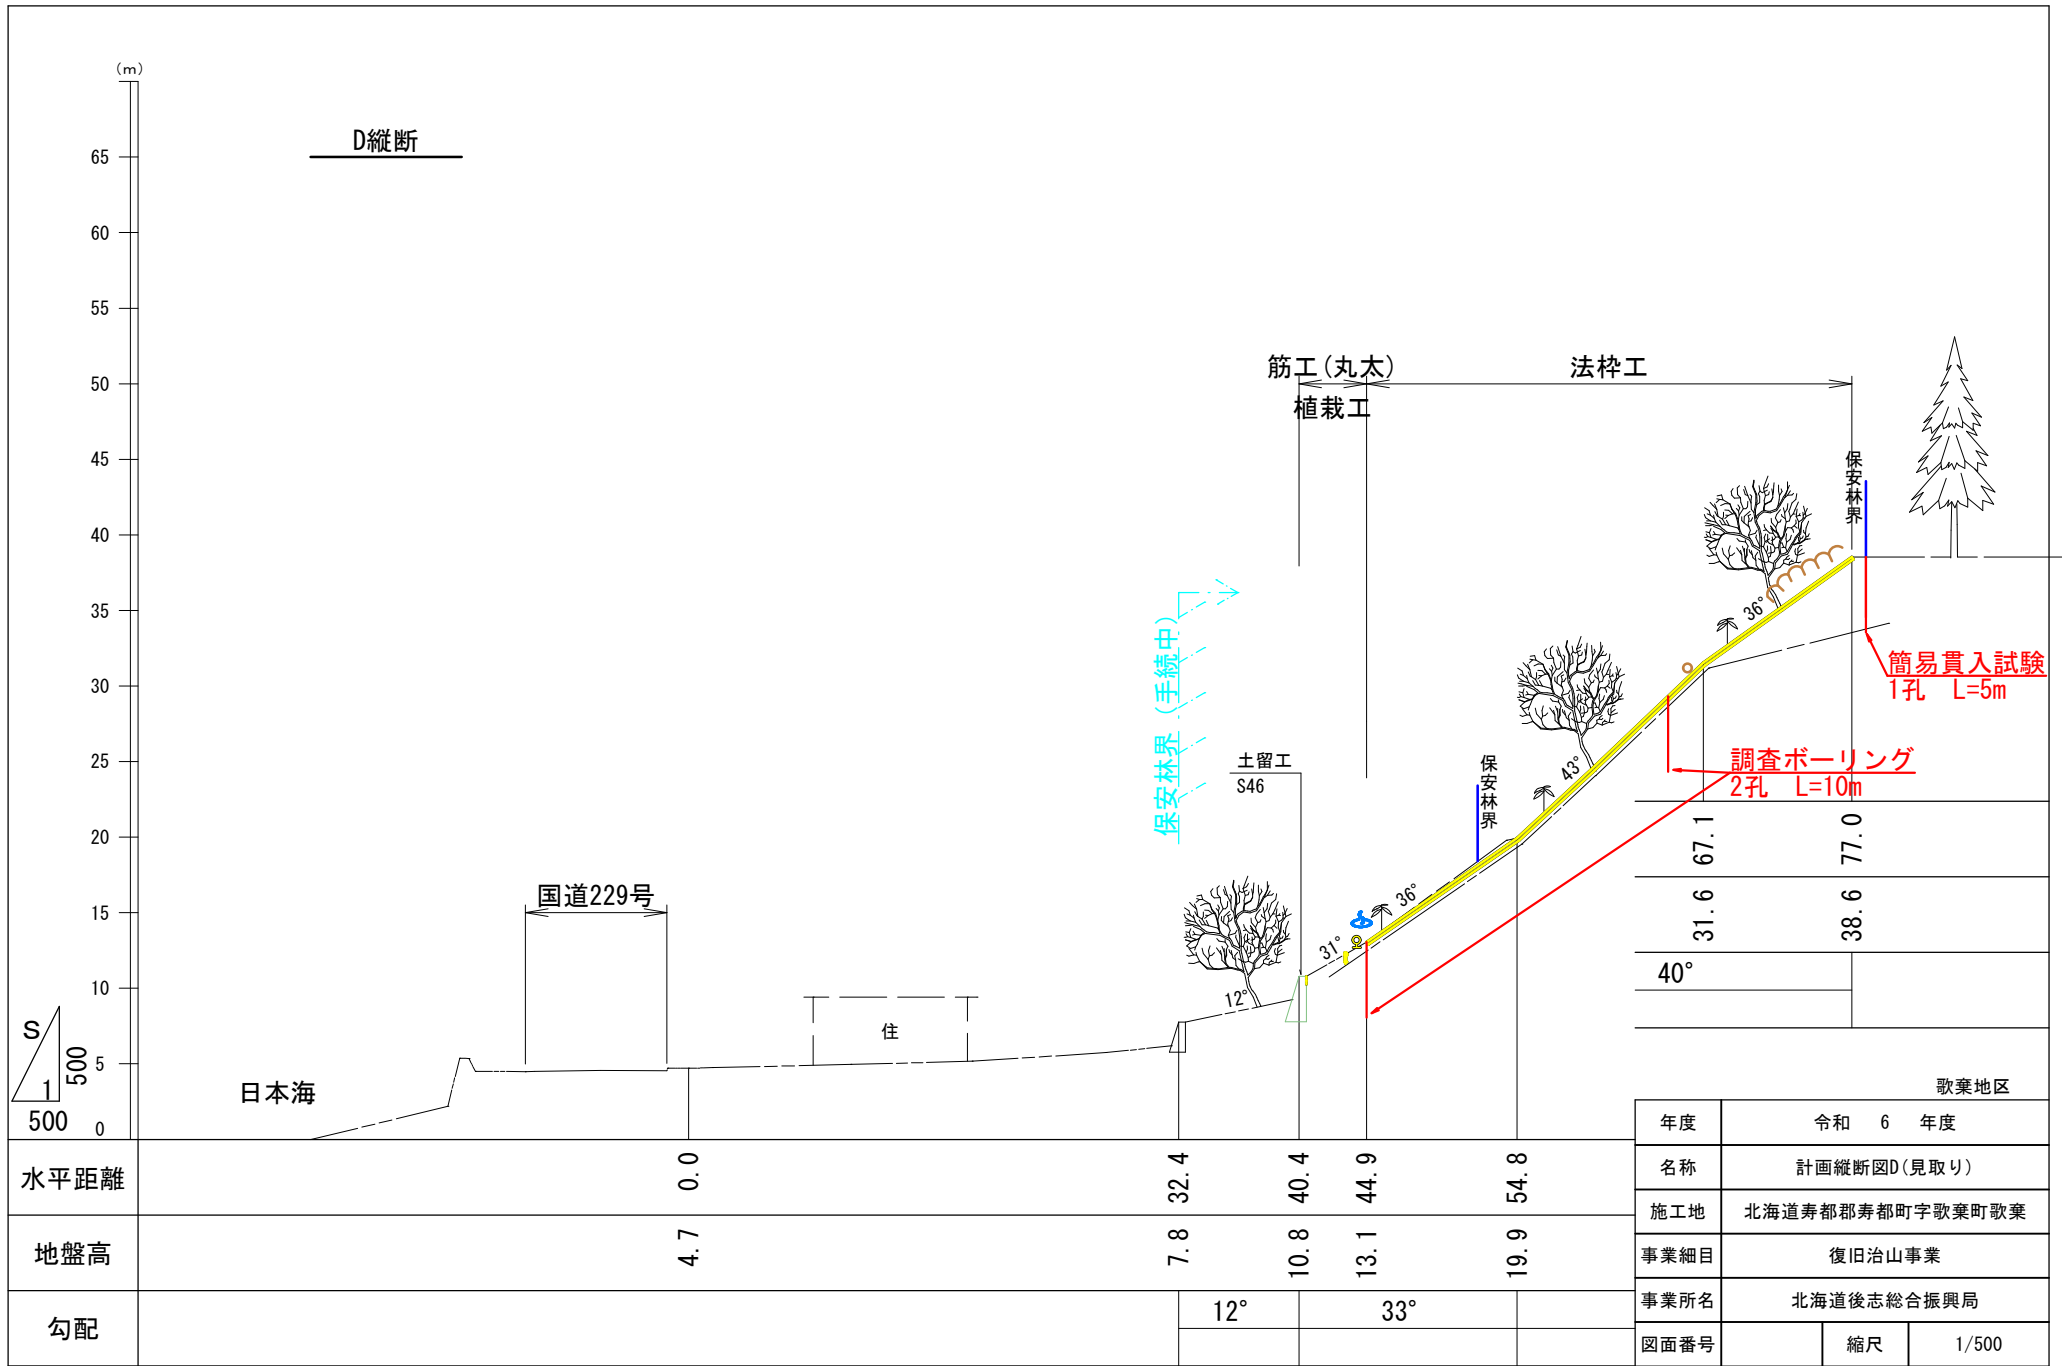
(m)

D縦断

65
60
55
50
45
40
35
30
25
20
15
10
5
0

S
500
1
500

日本海

国道229号

住

筋工(丸太)
植栽工

法枠工

保安林界(手続中)

土留工
S46

保安林界

保安林界

12°
31°
36°
43°
36°

簡易貫入試験
1孔 L=5m

調査ボーリング
2孔 L=10m

| 67.1 | 77.0 |
|---|---|
| 31.6 | 38.6 |
| 40° | |

| 水平距離 | 0.0 | 32.4 | 40.4 | 44.9 | 54.8 |
|---|---|---|---|---|---|
| 地盤高 | 4.7 | 7.8 | 10.8 | 13.1 | 19.9 |
| 勾配 | | 12° | 33° | | |

歌棄地区

| 年度 | 令和 6 年度 | | |
|---|---|---|---|
| 名称 | 計画縦断図D(見取り) | | |
| 施工地 | 北海道寿都郡寿都町字歌棄町歌棄 | | |
| 事業細目 | 復旧治山事業 | | |
| 事業所名 | 北海道後志総合振興局 | | |
| 図面番号 | | 縮尺 | 1/500 |